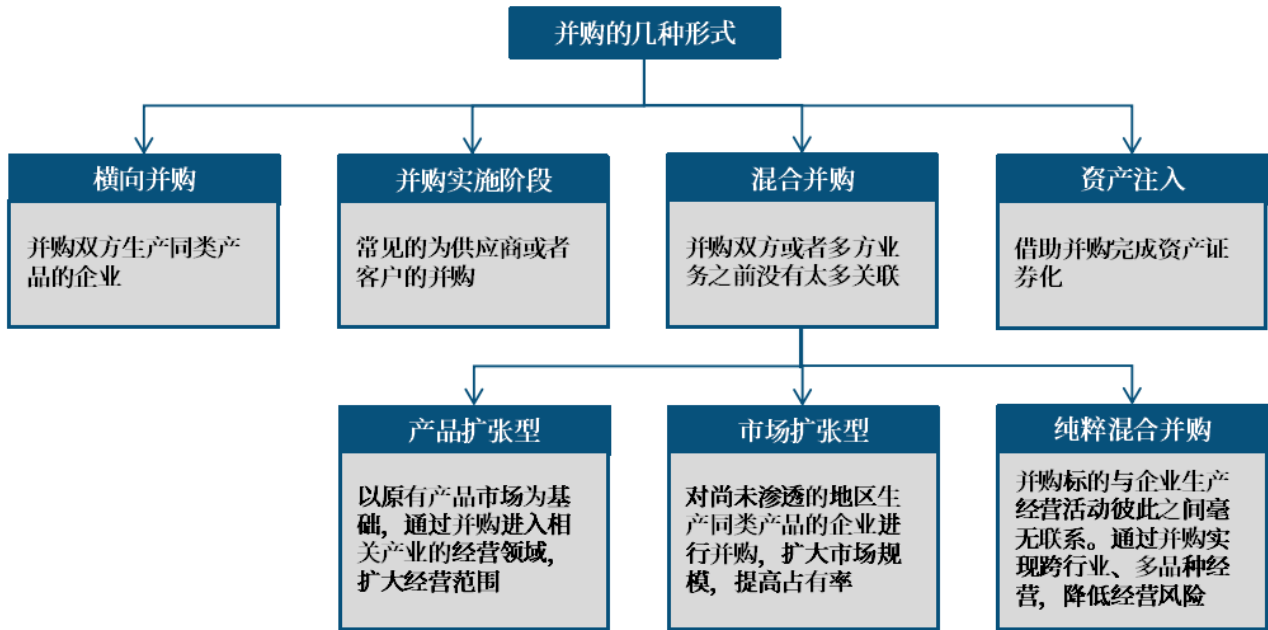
并购的几种形式

横向并购

并购双方生产同类产品的企业

并购实施阶段

常见的为供应商或者客户的并购

混合并购

并购双方或者多方业务之前没有太多关联

资产注入

借助并购完成资产证券化

产品扩张型

以原有产品市场为基础，通过并购进入相关产业的经营领域，扩大经营范围

市场扩张型

对尚未渗透的地区生产同类产品的企业进行并购，扩大市场规模，提高占有率

纯粹混合并购

并购标的与企业生产经营活动彼此之间毫无联系。通过并购实现跨行业、多品种经营，降低经营风险